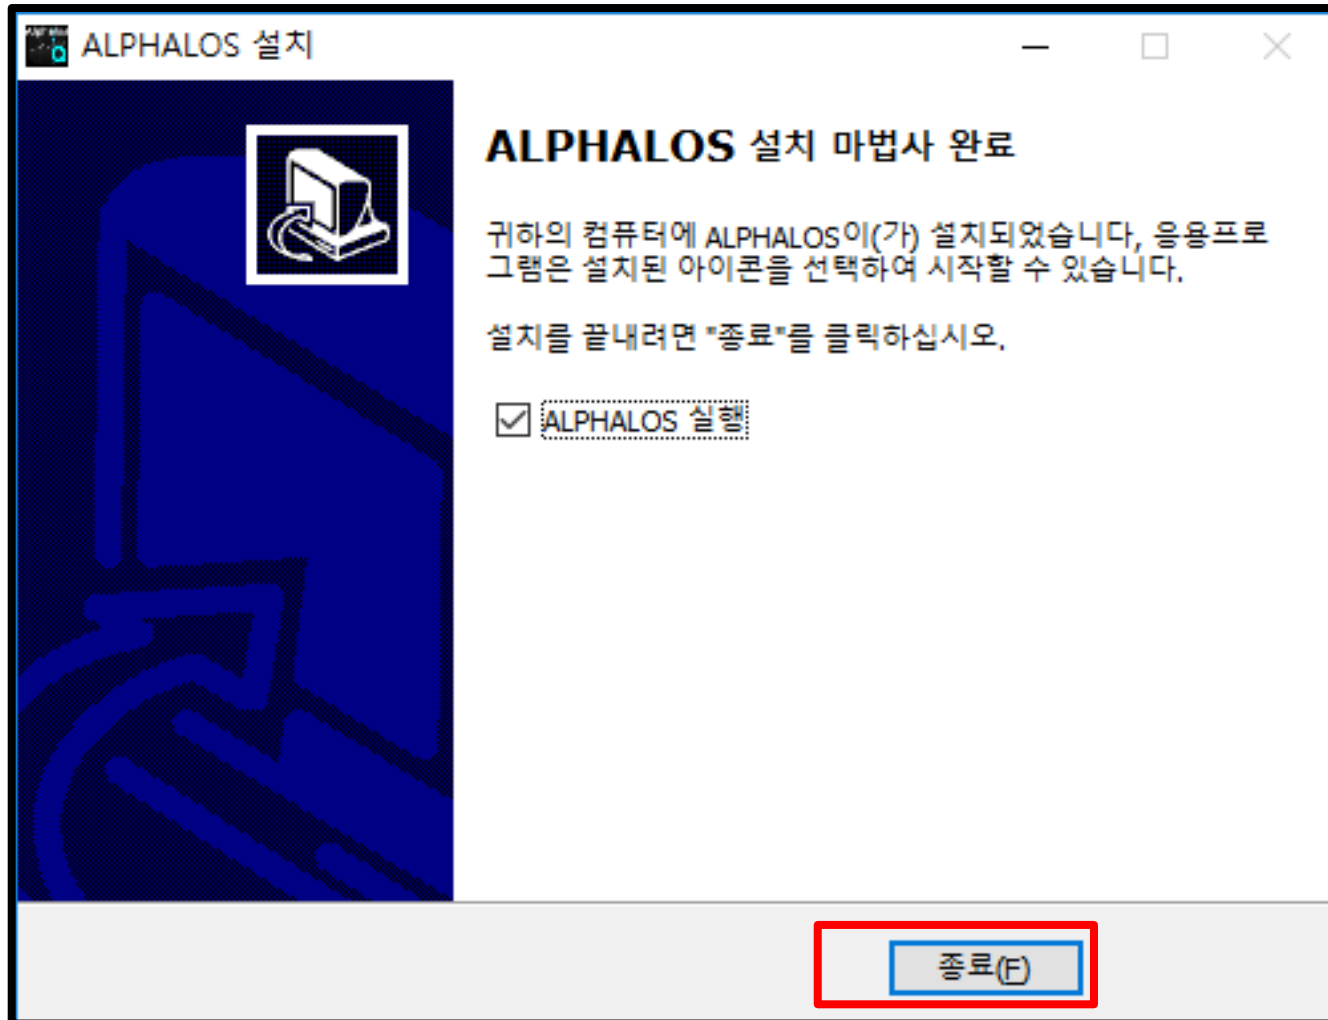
ALPHALOS 설치

ALPHALOS 설치 마법사 완료

귀하의 컴퓨터에 ALPHALOS이(가) 설치되었습니다, 응용프로그램은 설치된 아이콘을 선택하여 시작할 수 있습니다.

설치를 끝내려면 "종료"를 클릭하십시오.

ALPHALOS 실행

종료(F)